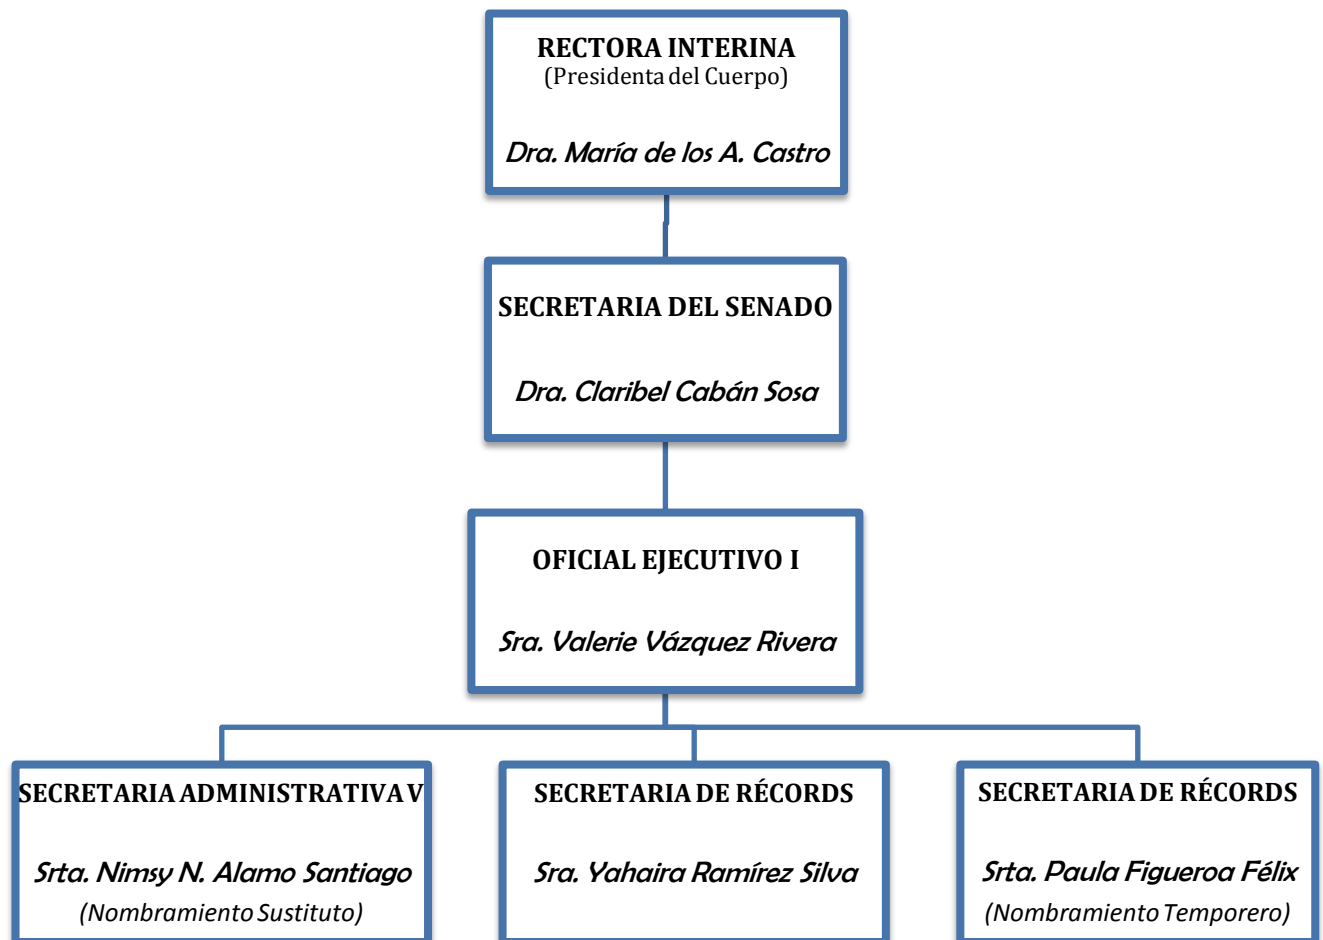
RECTORA INTERINA
(Presidenta del Cuerpo)

Dra. María de los A. Castro

SECRETARIA DEL SENADO

Dra. Claribel Cabán Sosa

OFICIAL EJECUTIVO I

Sra. Valerie Vázquez Rivera

SECRETARIA ADMINISTRATIVA V

Srta. Nimsy N. Alamo Santiago
(Nombramiento Sustituto)

SECRETARIA DE RÉCORDS

Sra. Yahaira Ramírez Silva

SECRETARIA DE RÉCORDS

Srta. Paula Figueroa Félix
(Nombramiento Temporero)